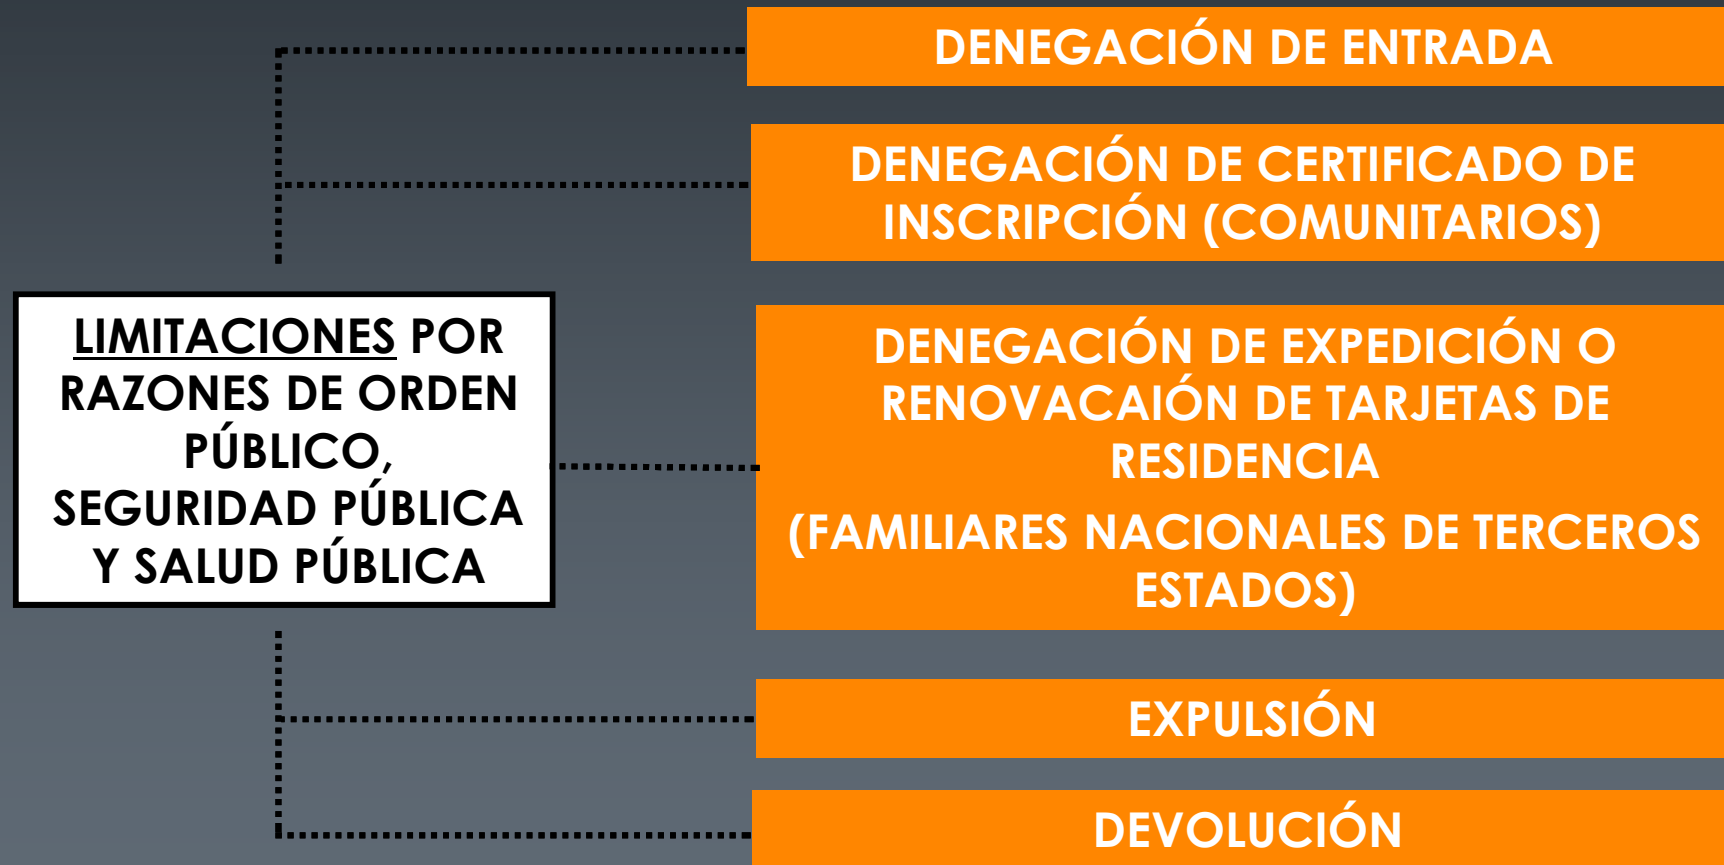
LIMITACIONES POR RAZONES DE ORDEN PÚBLICO, SEGURIDAD PÚBLICA Y SALUD PÚBLICA

DENEGACIÓN DE ENTRADA

DENEGACIÓN DE CERTIFICADO DE INSCRIPCIÓN (COMUNITARIOS)

DENEGACIÓN DE EXPEDICIÓN O RENOVACAIÓN DE TARJETAS DE RESIDENCIA

(FAMILIARES NACIONALES DE TERCEROS ESTADOS)

EXPULSIÓN

DEVOLUCIÓN